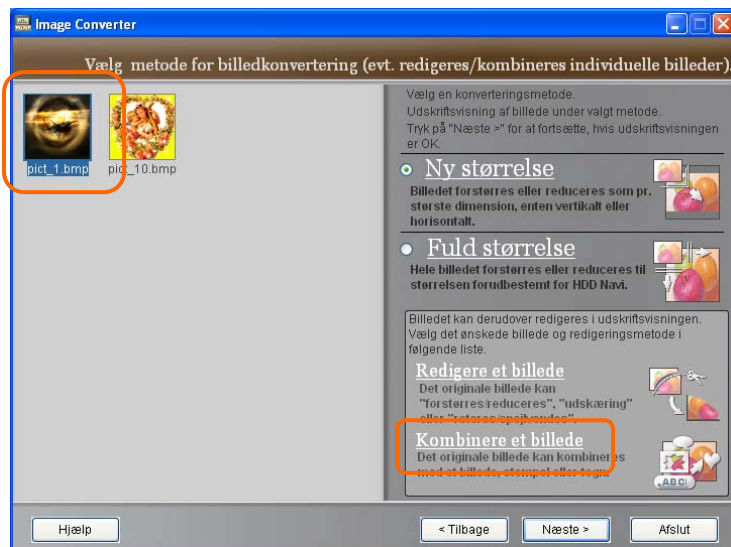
Image Converter

Vælg metode for billedkonvertering (evt. redigeres/kombineres individuelle billeder).

pict_1.bmp
pict_10.bmp

Vælg en konverteringsmetode.
Udskriftsvisning af billede under valgt metode.
Tryk på "Næste >" for at fortsætte, hvis udskriftsvisningen er OK.

Ny størrelse
Billedet forstørres eller reduceres som pr. største dimension, enten vertikalt eller horisontalt.

Fuld størrelse
Hele billedet forstørres eller reduceres til størrelsen forudbestemt for HDD Navi.

Billedet kan derudover redigeres i udskriftsvisningen. Vælg det ønskede billede og redigeringsmetode i følgende liste.

Redigere et billede
Det originale billede kan "forstørres/reduceres", "udskæring" eller "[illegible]".

Kombinere et billede
Det originale billede kan kombineres med et billede, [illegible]

ABC

Hjælp
< Tilbage
Næste >
Afslut